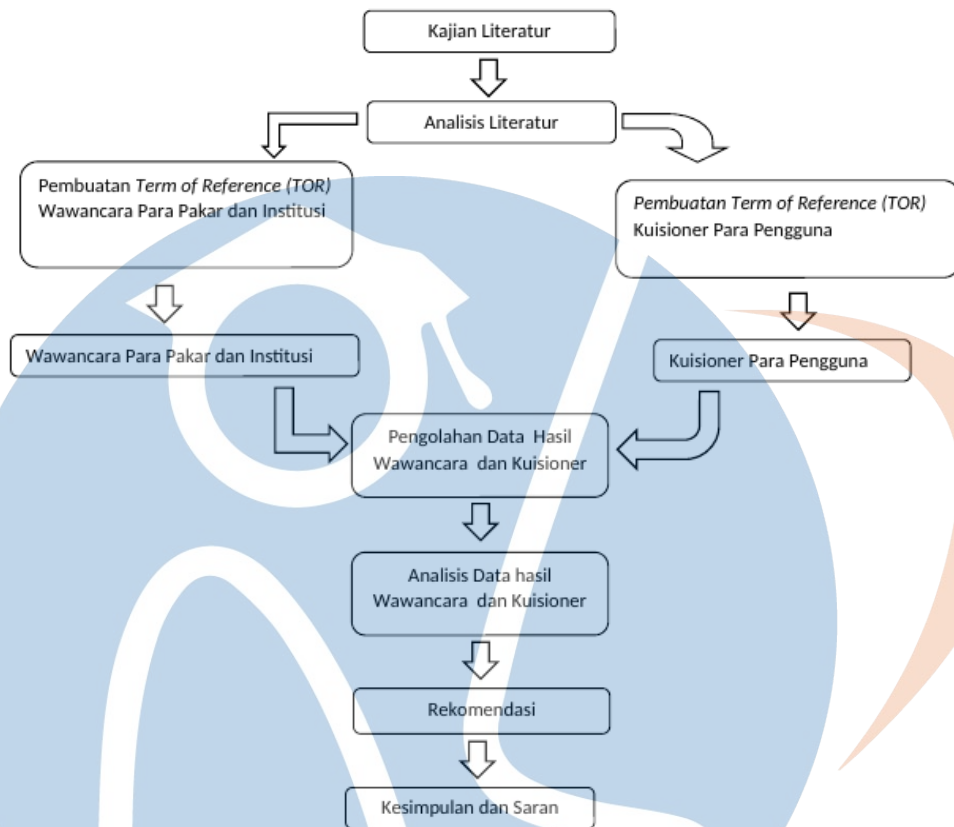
Kajian Literatur

Analisis Literatur

Pembuatan *Term of Reference (TOR)* Wawancara Para Pakar dan Institusi

*Pembuatan Term of Reference* (*TOR)* Kuisioner Para Pengguna

Wawancara Para Pakar dan Institusi

Kuisioner Para Pengguna

Pengolahan Data Hasil Wawancara dan Kuisioner

Analisis Data hasil Wawancara dan Kuisioner

Rekomendasi

Kesimpulan dan Saran